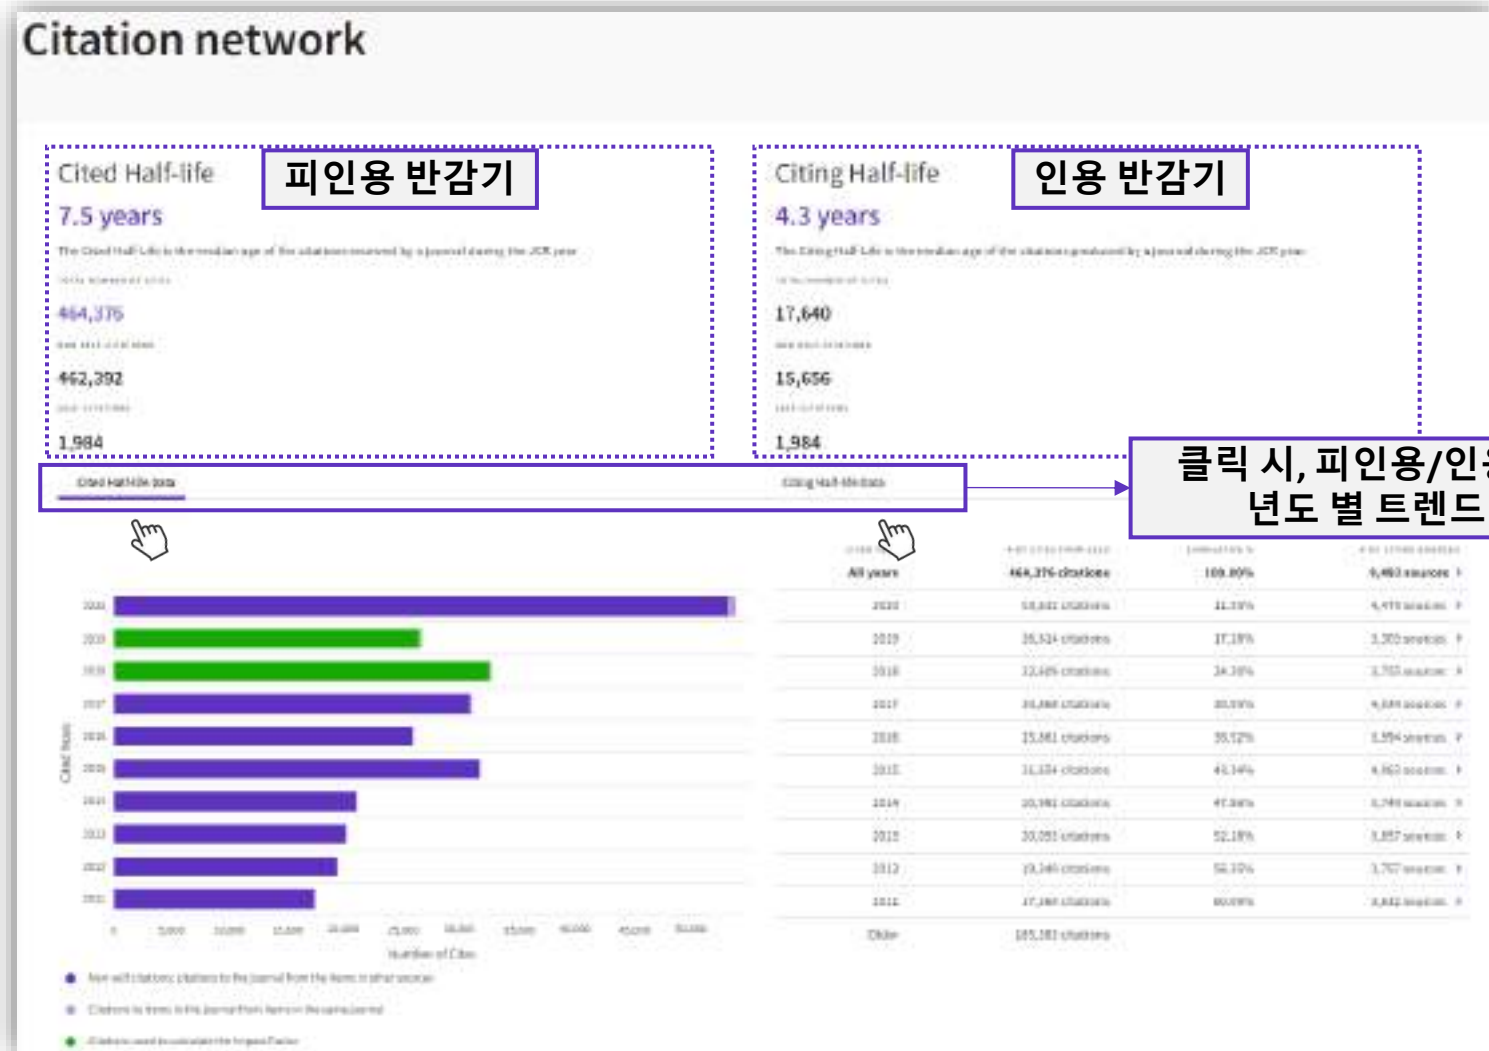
Citation network

Cited Half-life

피인용 반감기

7.5 years

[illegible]

464,376

462,392

1,984

Citing Half-life

인용 반감기

4.3 years

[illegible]

17,640

15,656

1,984

클릭 시, 피인용/인용 년도 별 트렌드

Cited Half-life data

Citing Half-life data

| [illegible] | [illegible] | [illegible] | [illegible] |
|---|---|---|---|
| All years | 464,376 citations | 100.00% | 9,463 sources |
| 2020 | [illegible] | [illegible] | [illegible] |
| 2019 | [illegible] | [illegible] | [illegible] |
| 2018 | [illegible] | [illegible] | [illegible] |
| 2017 | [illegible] | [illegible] | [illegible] |
| 2016 | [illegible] | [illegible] | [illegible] |
| 2015 | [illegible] | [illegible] | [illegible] |
| 2014 | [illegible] | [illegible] | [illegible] |
| 2013 | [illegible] | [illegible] | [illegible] |
| 2012 | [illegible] | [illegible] | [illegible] |
| 2011 | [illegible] | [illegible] | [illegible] |
| Older | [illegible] | | |

Cited Items

Number of Cites

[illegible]

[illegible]

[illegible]